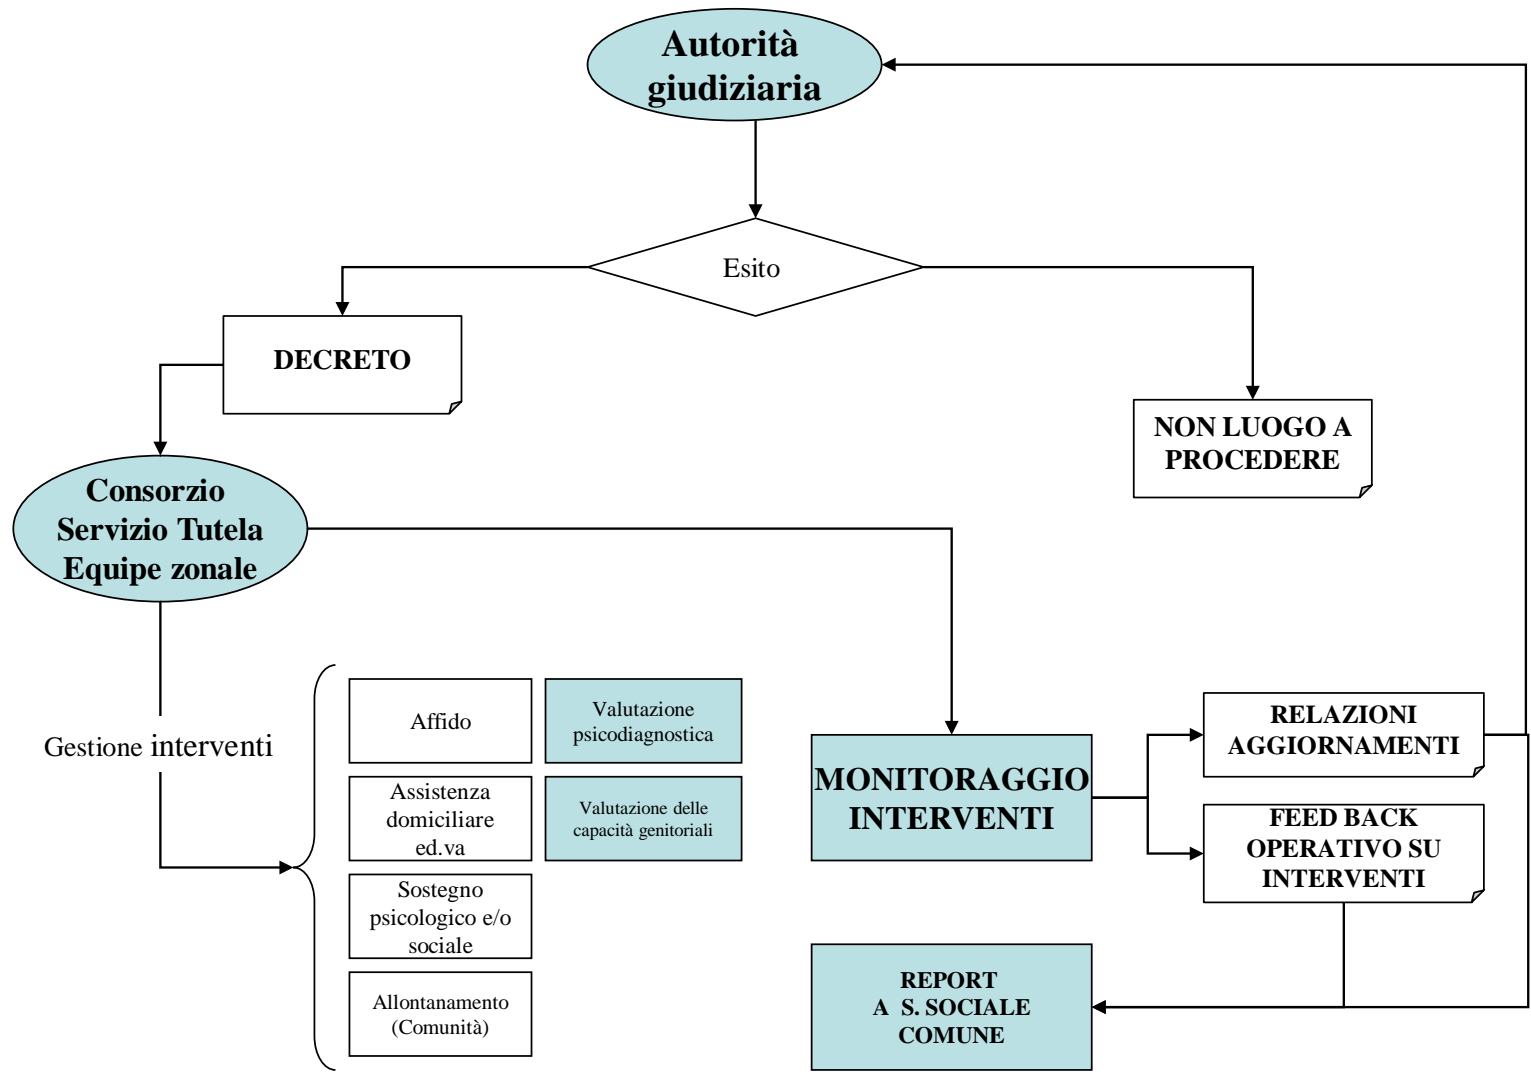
Autorità giudiziaria

Esito

DECRETO

NON LUOGO A PROCEDERE

Consorzio Servizio Tutela Equipe zonale

Gestione interventi

Affido

Valutazione psicodiagnostica

Assistenza domiciliare ed.va

Valutazione delle capacità genitoriali

Sostegno psicologico e/o sociale

Allontanamento (Comunità)

MONITORAGGIO INTERVENTI

RELAZIONI AGGIORNAMENTI

FEED BACK OPERATIVO SU INTERVENTI

REPORT A S. SOCIALE COMUNE